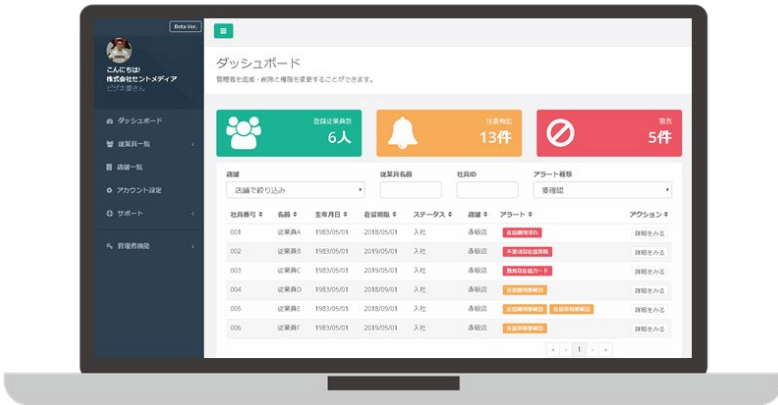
Beta Ver.

こんにちは!
株式会社セントメディア
ビザ太郎さん

ダッシュボード
従業員一覧
店舗一覧
アカウント設定
サポート
管理者機能

≡

ダッシュボード
管理者を追加・削除と権限を変更することができます。

登録従業員数
6人

注意喚起
13件

警告
5件

店舗
店舗で絞り込み

従業員名前

社員ID

アラート種類
要確認

| 社員番号 | 名前 | 生年月日 | 在留期限 | ステータス | 店舗 | アラート | アクション |
|---|---|---|---|---|---|---|---|
| 001 | 従業員A | 1983/05/01 | 2018/05/01 | 入社 | 赤坂店 | 在留期限切れ | 詳細をみる |
| 002 | 従業員B | 1983/05/01 | 2019/05/01 | 入社 | 赤坂店 | 不要資格在留資格 | 詳細をみる |
| 003 | 従業員C | 1983/05/01 | 2019/05/01 | 入社 | 赤坂店 | 無効な在留カード | 詳細をみる |
| 004 | 従業員D | 1983/05/01 | 2018/09/01 | 入社 | 赤坂店 | 在留期限間近 | 詳細をみる |
| 005 | 従業員E | 1983/05/01 | 2018/09/01 | 入社 | 赤坂店 | 在留期限間近 在留期限間近 | 詳細をみる |
| 006 | 従業員F | 1983/05/01 | 2019/05/01 | 入社 | 赤坂店 | 在留期限間近 | 詳細をみる |

« ‹ 1 › »